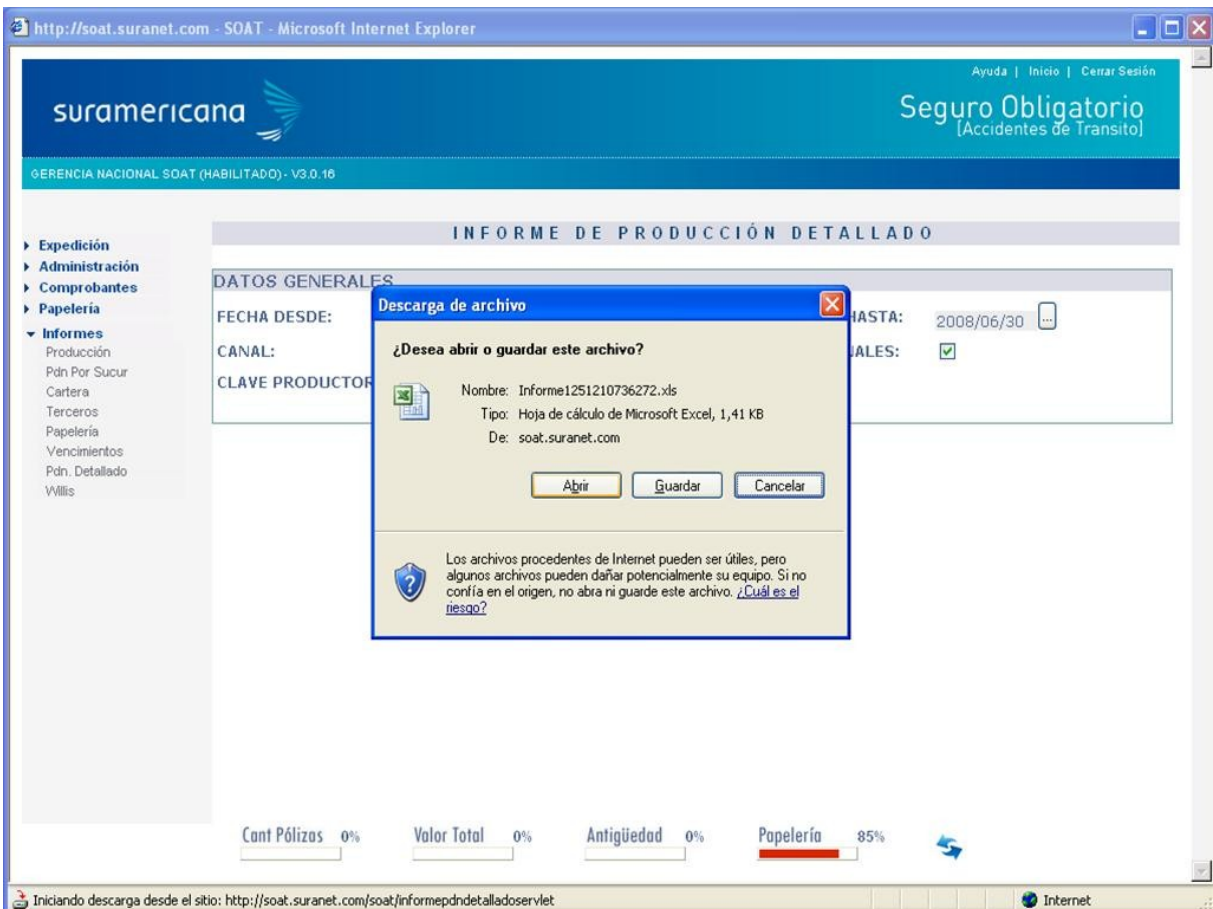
http://soat.suranet.com - SOAT - Microsoft Internet Explorer

Ayuda | Inicio | Cerrar Sesión

suramericana

Seguro Obligatorio
[Accidentes de Transito]

GERENCIA NACIONAL SOAT (HABILITADO) - V3.0.16

INFORME DE PRODUCCIÓN DETALLADO

Expedición
Administración
Comprobantes
Papelería
Informes
Producción
Pdn Por Sucur
Cartera
Terceros
Papelería
Vencimientos
Pdn. Detallado
Willis

DATOS GENERALES
FECHA DESDE:
CANAL:
CLAVE PRODUCTOR
HASTA: 2008/06/30
ALES:

Descarga de archivo

¿Desea abrir o guardar este archivo?

Nombre: Informe1251210736272.xls
Tipo: Hoja de cálculo de Microsoft Excel, 1,41 KB
De: soat.suranet.com

Abrir Guardar Cancelar

Los archivos procedentes de Internet pueden ser útiles, pero algunos archivos pueden dañar potencialmente su equipo. Si no confía en el origen, no abra ni guarde este archivo. ¿Cuál es el riesgo?

Cant Pólizas 0%
Valor Total 0%
Antigüedad 0%
Papelería 85%

Iniciando descarga desde el sitio: http://soat.suranet.com/soat/informepdndetalladoservlet
Internet